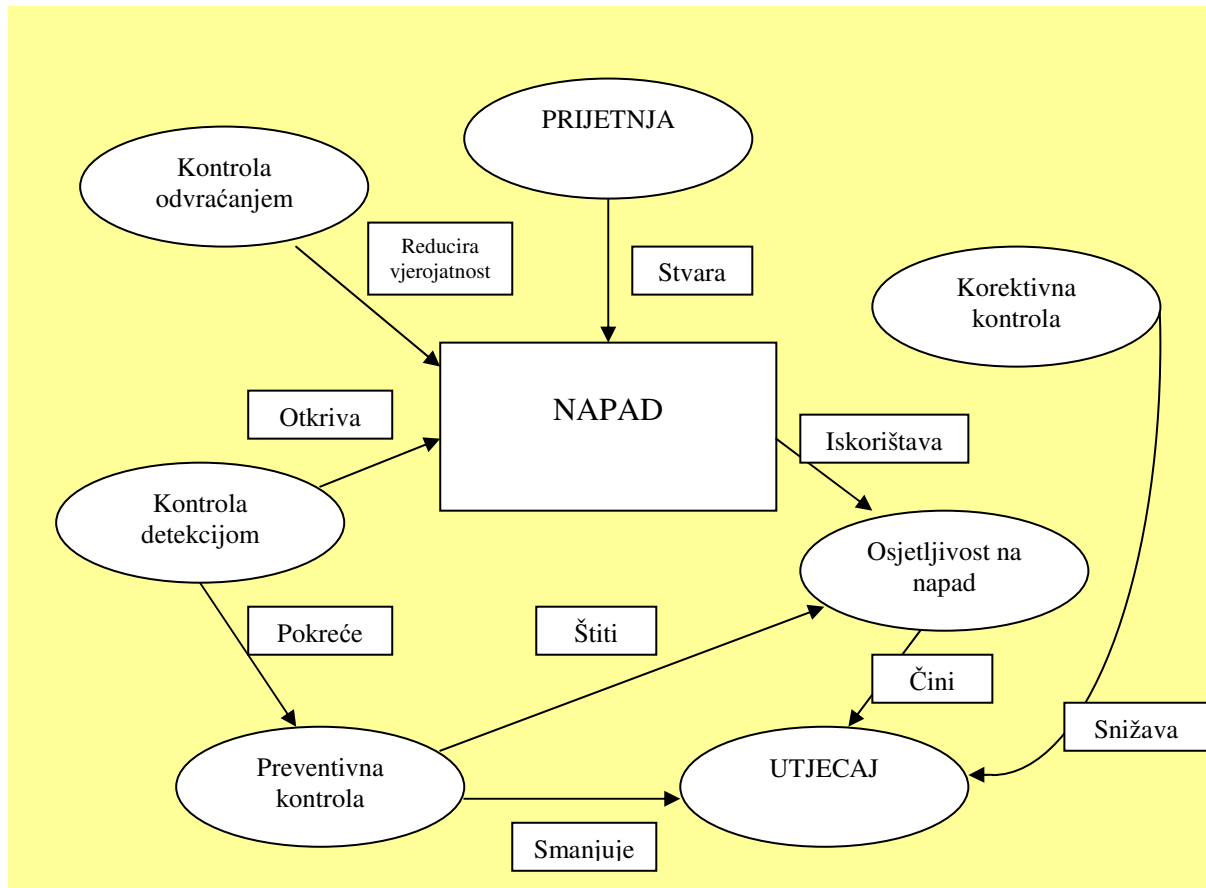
PRIJETNJA

Kontrola odvraćanjem

Reducira vjerojatnost

Stvara

Korektivna kontrola

NAPAD

Otkriva

Iskorištava

Kontrola detekcijom

Osjetljivost na napad

Pokreće

Štiti

Čini

Snižava

Preventivna kontrola

UTJECAJ

Smanjuje